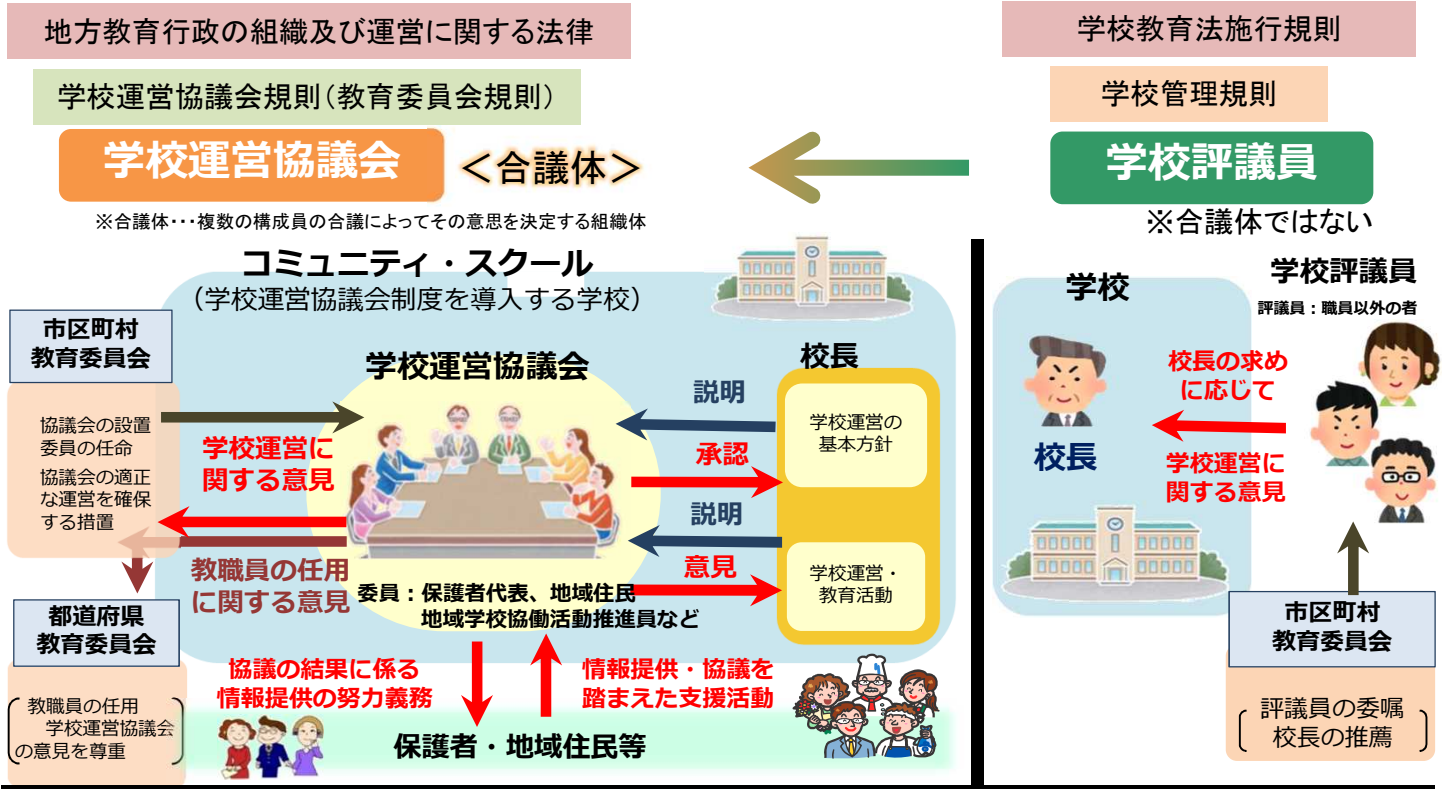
地方教育行政の組織及び運営に関する法律

学校運営協議会規則（教育委員会規則）

学校運営協議会 ＜合議体＞

※合議体・・・複数の構成員の合議によってその意思を決定する組織体

学校教育法施行規則

学校管理規則

学校評議員

※合議体ではない

コミュニティ・スクール
（学校運営協議会制度を導入する学校）

市区町村
教育委員会

協議会の設置
委員の任命
協議会の適正な運営を確保する措置

学校運営協議会

学校運営に関する意見

教職員の任用に関する意見

委員：保護者代表、地域住民
地域学校協働活動推進員など

校長

説明

承認

説明

意見

学校運営の基本方針

学校運営・教育活動

都道府県
教育委員会

教職員の任用
学校運営協議会の意見を尊重

協議の結果に係る
情報提供の努力義務

情報提供・協議を
踏まえた支援活動

保護者・地域住民等

学校

校長

学校評議員

評議員：職員以外の者

校長の求めに応じて

学校運営に関する意見

市区町村
教育委員会

評議員の委嘱
校長の推薦